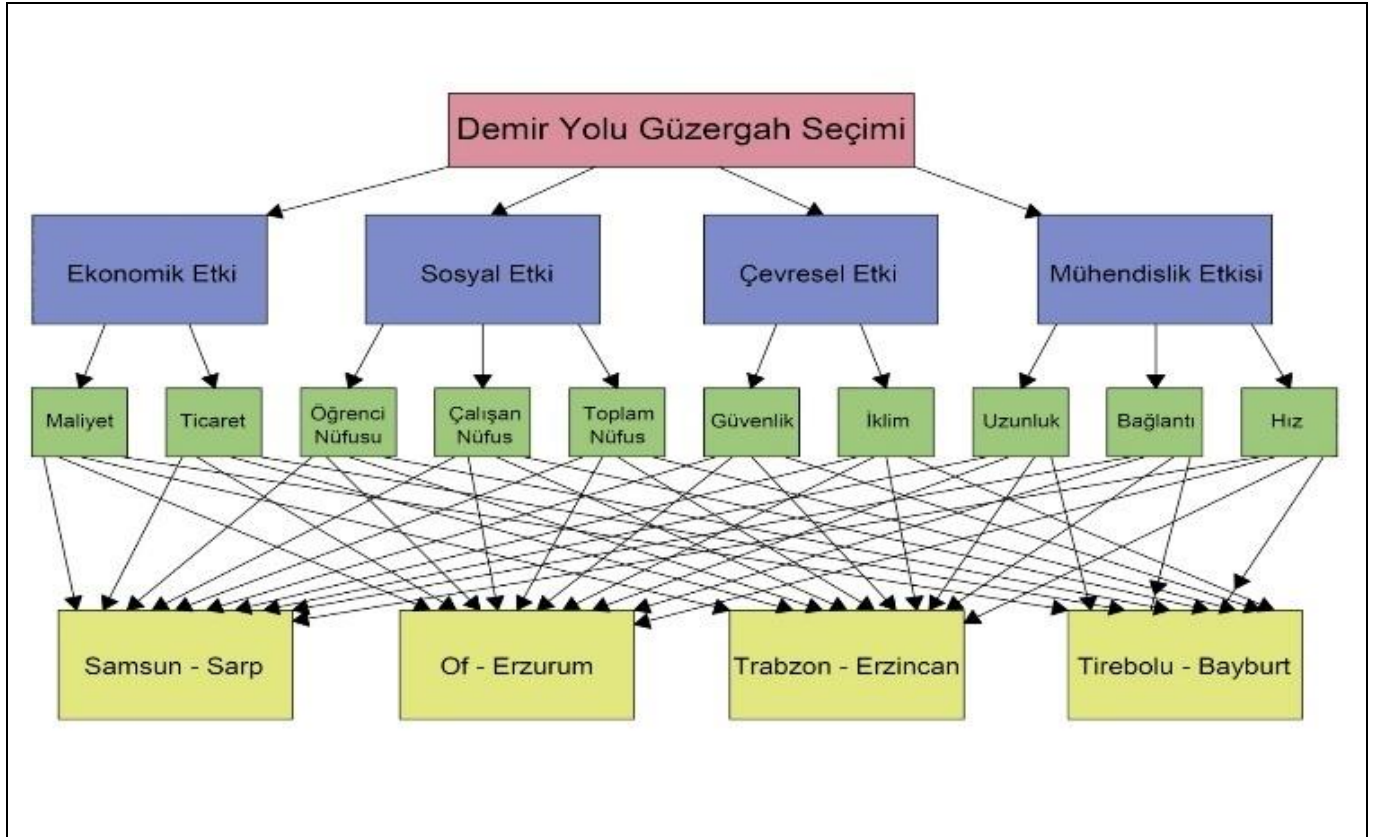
Demir Yolu Güzergah Seçimi

Ekonomik Etki
Sosyal Etki
Çevresel Etki
Mühendislik Etkisi

Maliyet
Ticaret
Öğrenci Nüfusu
Çalışan Nüfus
Toplam Nüfus
Güvenlik
İklim
Uzunluk
Bağlantı
Hız

Samsun - Sarp
Of - Erzurum
Trabzon - Erzincan
Tirebolu - Bayburt